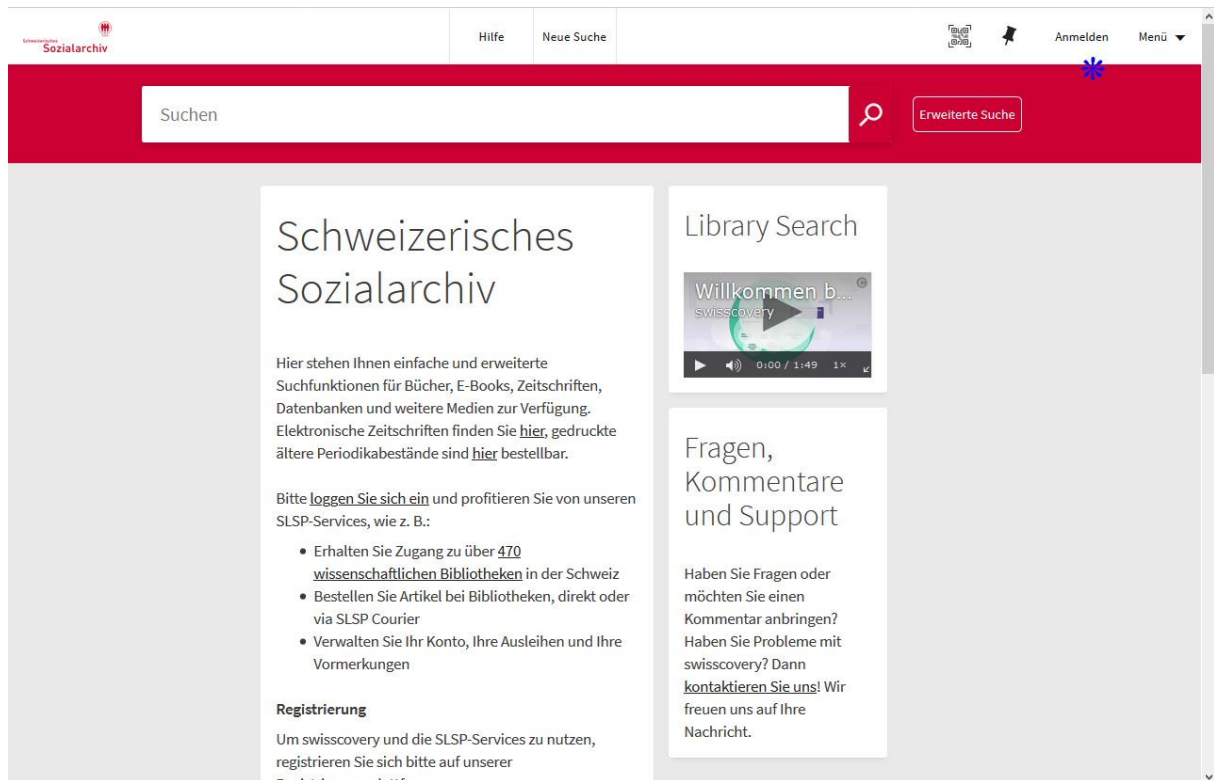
Schweizerisches Sozialarchiv

Hilfe

Neue Suche

Anmelden

Menü

Suchen

Erweiterte Suche

Schweizerisches Sozialarchiv

Hier stehen Ihnen einfache und erweiterte Suchfunktionen für Bücher, E-Books, Zeitschriften, Datenbanken und weitere Medien zur Verfügung. Elektronische Zeitschriften finden Sie hier, gedruckte ältere Periodikabestände sind hier bestellbar.

Bitte loggen Sie sich ein und profitieren Sie von unseren SLSP-Services, wie z. B.:

- Erhalten Sie Zugang zu über 470 wissenschaftlichen Bibliotheken in der Schweiz
- Bestellen Sie Artikel bei Bibliotheken, direkt oder via SLSP Courier
- Verwalten Sie Ihr Konto, Ihre Ausleihen und Ihre Vormerkungen

Registrierung

Um swisscovery und die SLSP-Services zu nutzen, registrieren Sie sich bitte auf unserer

Library Search

Willkommen b...
swisscovery
0:00 / 1:49 1×

Fragen, Kommentare und Support

Haben Sie Fragen oder möchten Sie einen Kommentar anbringen? Haben Sie Probleme mit swisscovery? Dann kontaktieren Sie uns! Wir freuen uns auf Ihre Nachricht.